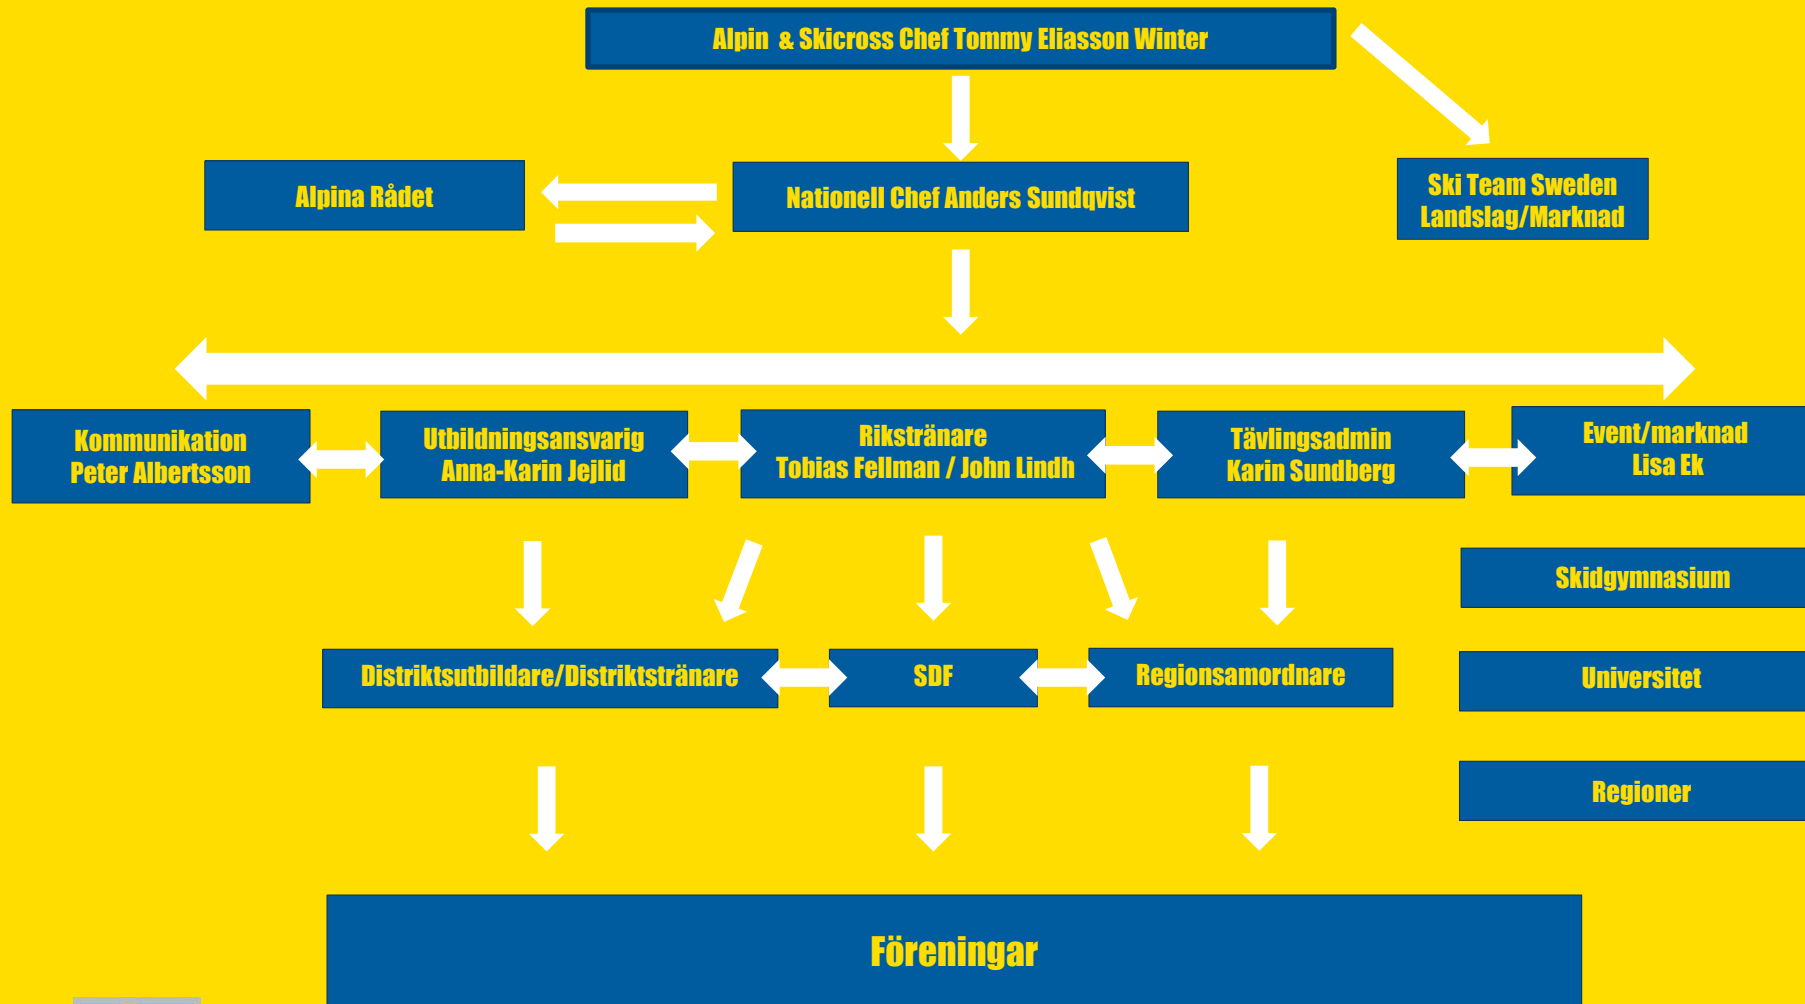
Alpin & Skicross Chef Tommy Eliasson Winter

Alpina Rådet

Nationell Chef Anders Sundqvist

Ski Team Sweden
Landslag/Marknad

Kommunikation
Peter Albertsson

Utbildningsansvarig
Anna-Karin Jejlid

Rikstränare
Tobias Fellman / John Lindh

Tävlingsadmin
Karin Sundberg

Event/marknad
Lisa Ek

Skidgymnasium

Distriktsutbildare/Distriktstränare

SDF

Regionsamordnare

Universitet

Regioner

Föreningar